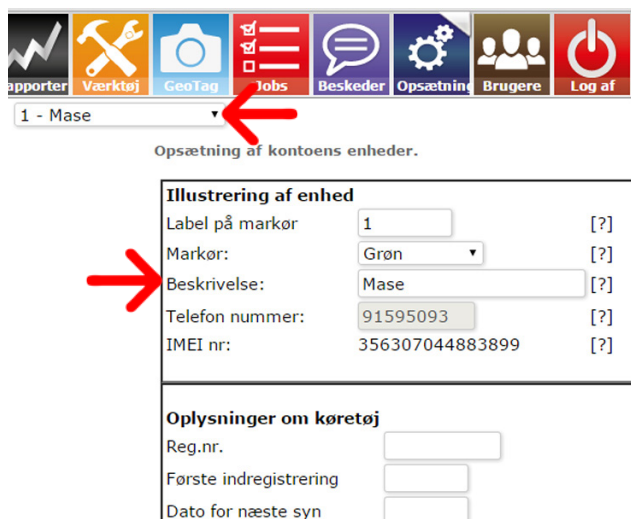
apporter Værktøj GeoTag Jobs Beskeder Opsætning Brugere Log af

1 - Mase

Opsætning af kontoens enheder.

Illustrering af enhed

| | | |
|---|---|---|
| Label på markør | 1 | [?] |
| Markør: | Grøn | [?] |
| Beskrivelse: | Mase | [?] |
| Telefon nummer: | 91595093 | [?] |
| IMEI nr: | 356307044883899 | [?] |

Oplysninger om køretøj

Reg.nr.

Første indregistrering

Dato for næste syn